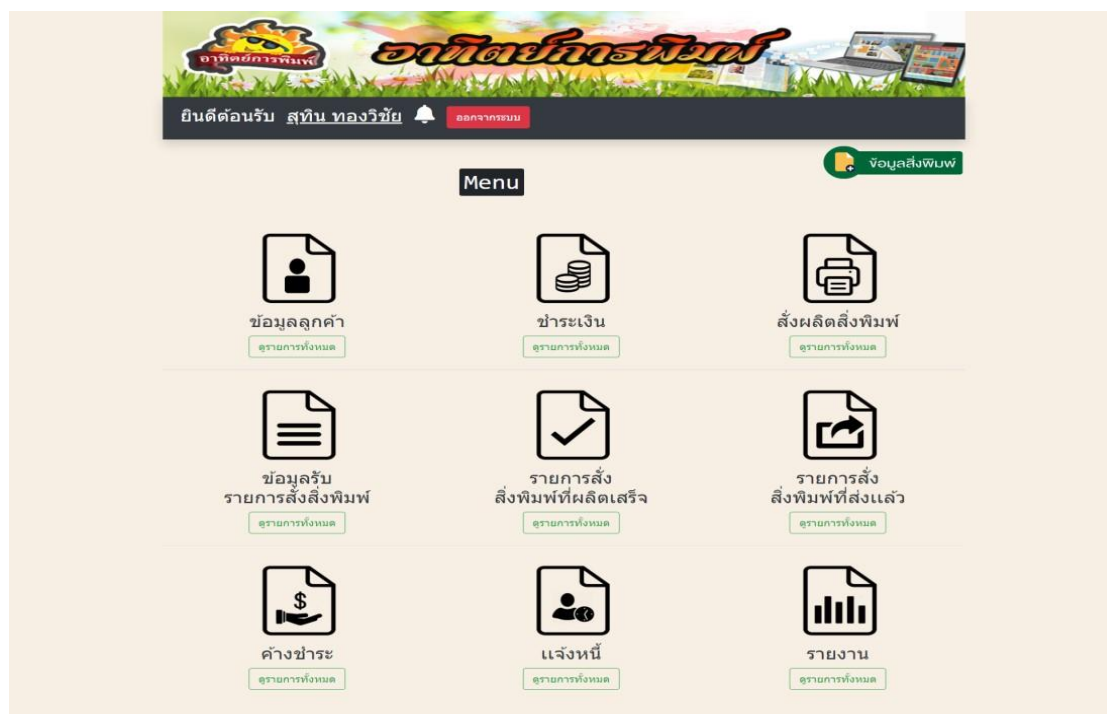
อาทิตย์การพิมพ์

อาทิตย์การพิมพ์

ยินดีต้อนรับ สุทิน ทองวิชัย ออกจากระบบ

ข้อมูลสิ่งพิมพ์

Menu

ข้อมูลลูกค้า
ดูรายการทั้งหมด

ชำระเงิน
ดูรายการทั้งหมด

สั่งผลิตสิ่งพิมพ์
ดูรายการทั้งหมด

ข้อมูลรับรายการสั่งสิ่งพิมพ์
ดูรายการทั้งหมด

รายการสั่งสิ่งพิมพ์ที่ผลิตเสร็จ
ดูรายการทั้งหมด

รายการสั่งสิ่งพิมพ์ที่ส่งแล้ว
ดูรายการทั้งหมด

$

ค้างชำระ
ดูรายการทั้งหมด

แจ้งหนี้
ดูรายการทั้งหมด

รายงาน
ดูรายการทั้งหมด